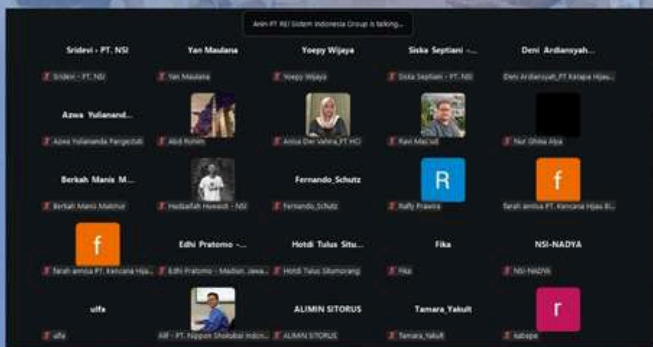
Arin PT. RE/ Sistem Indonesia Group is talking...

Sridevi - PT. NSI
Sridevi - PT. NSI

Yan Maulana
Yan Maulana

Yoepy Wijaya
Yoepy Wijaya

Siska Septiani -...
Siska Septiani - PT. NSI

Deni Ardiansyah...
Deni Ardiansyah_PT Ketapa Hijau...

Azwa Yuliananda...
Azwa Yuliananda Pargeztuti

Abdi Rohim

Anisa Dwi Vahira_PT HCI

Ravi Macsell

Nur Ghiba Alpa

Berkah Manis M...
Berkah Manis Makmur

Hadiallah Huwaidi - NSI

Fernando_Schutz
Fernando_Schutz

R
Rally Prawira

f
farah annisa PT. Kencana Hijau Bi...

f
farah annisa PT. Kencana Hija...

Edhi Pratomo -...
Edhi Pratomo - Madiun, Jawa...

Hotdi Tulus Situ...
Hotdi Tulus Situmorang

Fika
Fika

NSI-NADYA
NSI-NADYA

ulfa
ulfa

Alif - PT. Nippon Shokubai Indon...

ALIMIN SITORUS
ALIMIN SITORUS

Tamara_Yakult
Tamara_Yakult

r
kabepe